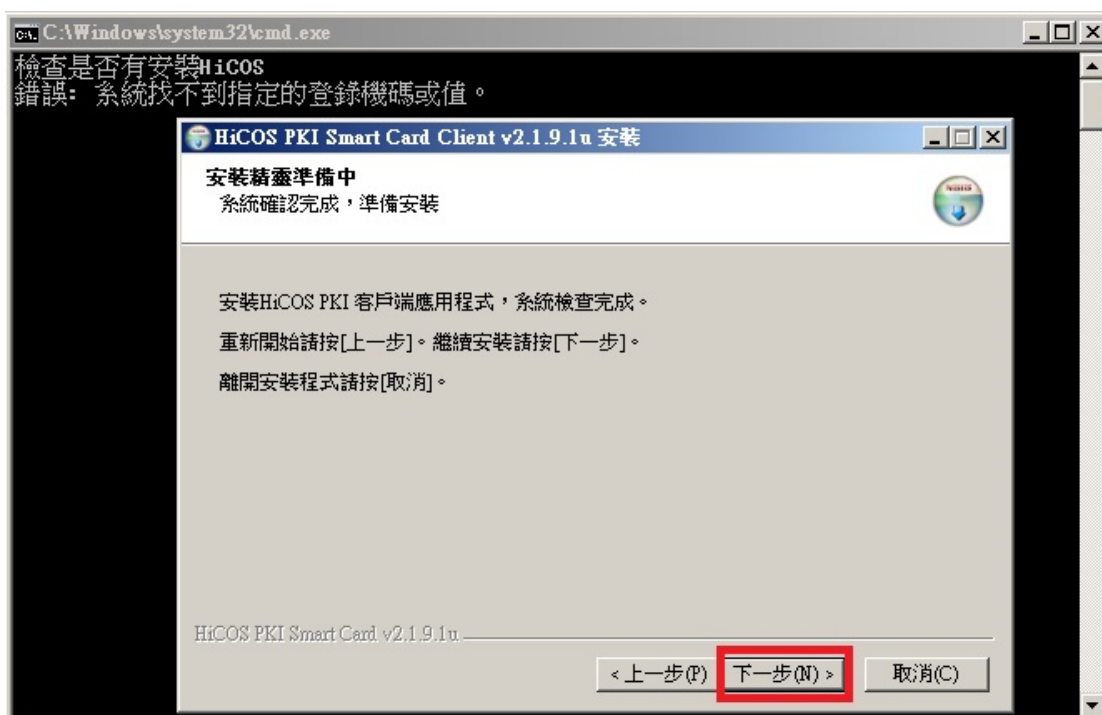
C:\Windows\system32\cmd.exe

檢查是否有安裝HiCOS
錯誤: 系統找不到指定的登錄機碼或值。

HiCOS PKI Smart Card Client v2.1.9.1u 安裝

安裝精靈準備中
系統確認完成，準備安裝

安裝HiCOS PKI 客戶端應用程式，系統檢查完成。

重新開始請按[上一步]。繼續安裝請按[下一步]。

離開安裝程式請按[取消]。

HiCOS PKI Smart Card v2.1.9.1u

< 上一步(P)　下一步(N) >　取消(C)